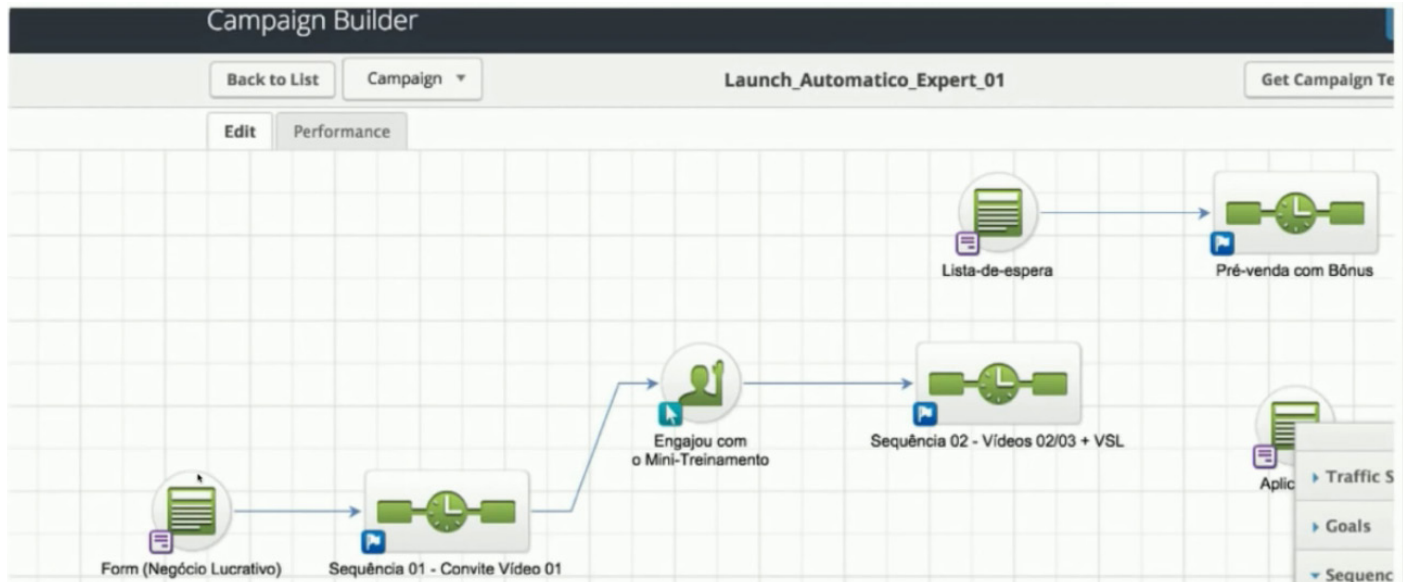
Campaign Builder

Back to List

Campaign ▾

Launch_Automatico_Expert_01

Get Campaign Te

Edit

Performance

Lista-de-espera

Pré-venda com Bônus

Engajou com o Mini-Treinamento

Sequência 02 - Vídeos 02/03 + VSL

Aplic

▸ Traffic S

▸ Goals

▾ Sequenc

Form (Negócio Lucrativo)

Sequência 01 - Convite Vídeo 01